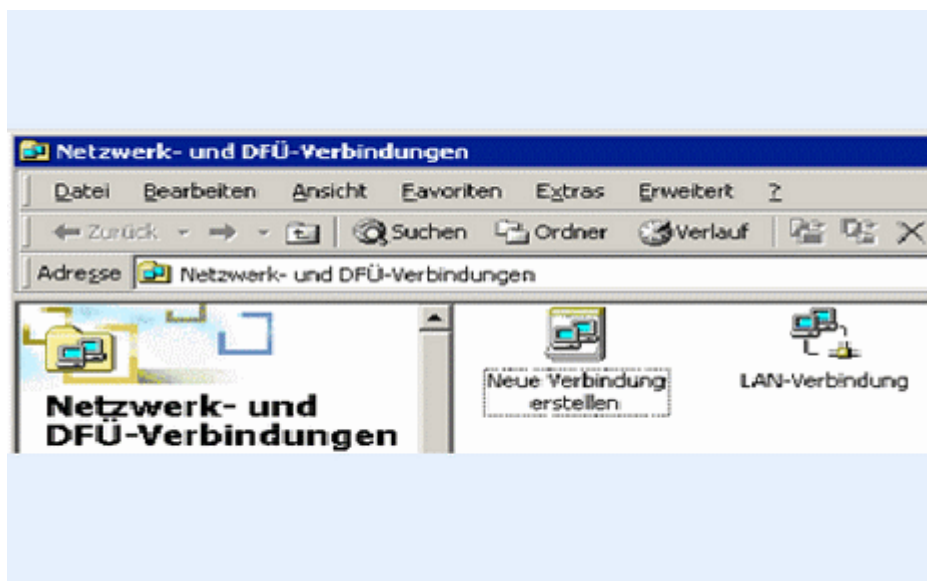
Netzwerk- und DFÜ-Verbindungen

Datei Bearbeiten Ansicht Favoriten Extras Erweitert ?

Zurück Suchen Ordner Verlauf

Adresse Netzwerk- und DFÜ-Verbindungen

Netzwerk- und DFÜ-Verbindungen

Neue Verbindung erstellen

LAN-Verbindung